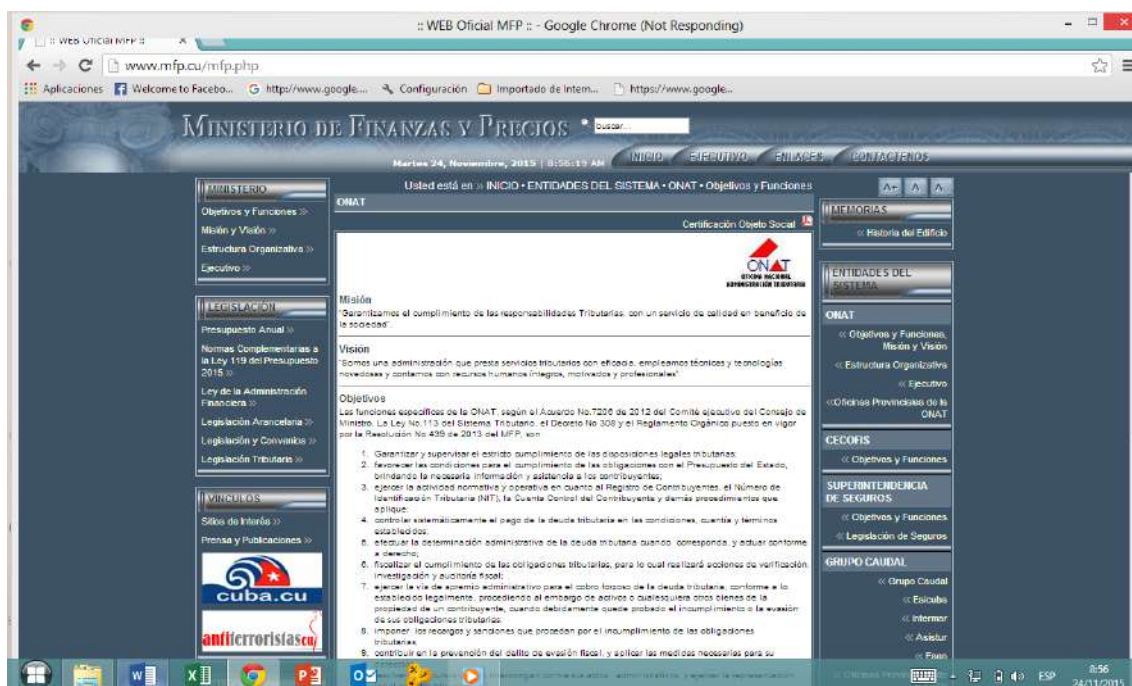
:: WEB Oficial MFP :: - Google Chrome (Not Responding)

:: WEB Oficial MFP ::

www.mfp.cu/mfp.php

Aplicaciones Welcome to Facebo... https://www.google... Configuración Importado de Intern... https://www.google...

MINISTERIO DE FINANZAS Y PRECIOS buscar...

Martes 24, Noviembre, 2015 | 8:56:19 AM INICIO EJECUTIVO ENLACES CONTACTENOS

MINISTERIO
Objetivos y Funciones »
Misión y Visión »
Estructura Organizativa »
Ejecutivo »

LEGISLACIÓN
Presupuesto Anual »
Normas Complementarias a la Ley 119 del Presupuesto 2015 »
Ley de la Administración Financiera »
Legislación Arancelaria »
Legislación y Convenios »
Legislación Tributaria »

VINCULOS
Sitios de Interés »
Prensa y Publicaciones »

cuba.cu
antiterroristas.cu

Usted está en » INICIO • ENTIDADES DEL SISTEMA • ONAT • Objetivos y Funciones

A+ A A-

ONAT

Certificación Objeto Social

ONAT OFICINA NACIONAL DE ADMINISTRACIÓN TRIBUTARIA

Misión
"Garantizamos el cumplimiento de las responsabilidades Tributarias, con un servicio de calidad en beneficio de la sociedad"

Visión
"Somos una administración que presta servicios tributarios con eficacia, empleamos técnicas y tecnologías novedosas y contamos con recursos humanos íntegros, motivados y profesionales"

Objetivos
Las funciones específicas de la ONAT, según el Acuerdo No.7206 de 2012 del Comité ejecutivo del Consejo de Ministro, La Ley No.113 del Sistema Tributario, el Decreto No 308 y el Reglamento Orgánico puesto en vigor por la Resolución No 439 de 2013 del MFP, son:

1. Garantizar y supervisar el estricto cumplimiento de las disposiciones legales tributarias;
2. favorecer las condiciones para el cumplimiento de las obligaciones con el Presupuesto del Estado, brindando la necesaria información y asistencia a los contribuyentes;
3. ejercer la actividad normativa y operativa en cuanto al Registro de Contribuyentes, el Número de Identificación Tributaria (NIT), la Cuenta Control del Contribuyente y demás procedimientos que aplique;
4. controlar sistemáticamente el pago de la deuda tributaria en las condiciones, cuantía y términos establecidos;
5. efectuar la determinación administrativa de la deuda tributaria cuando corresponda, y actuar conforme a derecho;
6. fiscalizar el cumplimiento de las obligaciones tributarias, para lo cual realizará acciones de verificación, investigación y auditoría fiscal;
7. ejercer la vía de apremio administrativo para el cobro forzoso de la deuda tributaria, conforme a lo establecido legalmente, procediendo al embargo de activos o cualesquiera otros bienes de la propiedad de un contribuyente, cuando debidamente quede probado el incumplimiento o la evasión de sus obligaciones tributarias;
8. imponer los recargos y sanciones que procedan por el incumplimiento de las obligaciones tributarias;
9. contribuir en la prevención del delito de evasión fiscal, y aplicar las medidas necesarias para su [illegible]

MEMORIAS
« Historia del Edificio

ENTIDADES DEL SISTEMA

ONAT
« Objetivos y Funciones, Misión y Visión
« Estructura Organizativa
« Ejecutivo
«Oficinas Provinciales de la ONAT

CECOFIS
« Objetivos y Funciones

SUPERINTENDENCIA DE SEGUROS
« Objetivos y Funciones
« Legislación de Seguros

GRUPO CAUDAL
« Grupo Caudal
« Esicuba
« Intermar
« Asistur
« Fincimex

ESP 8:56 24/11/2015